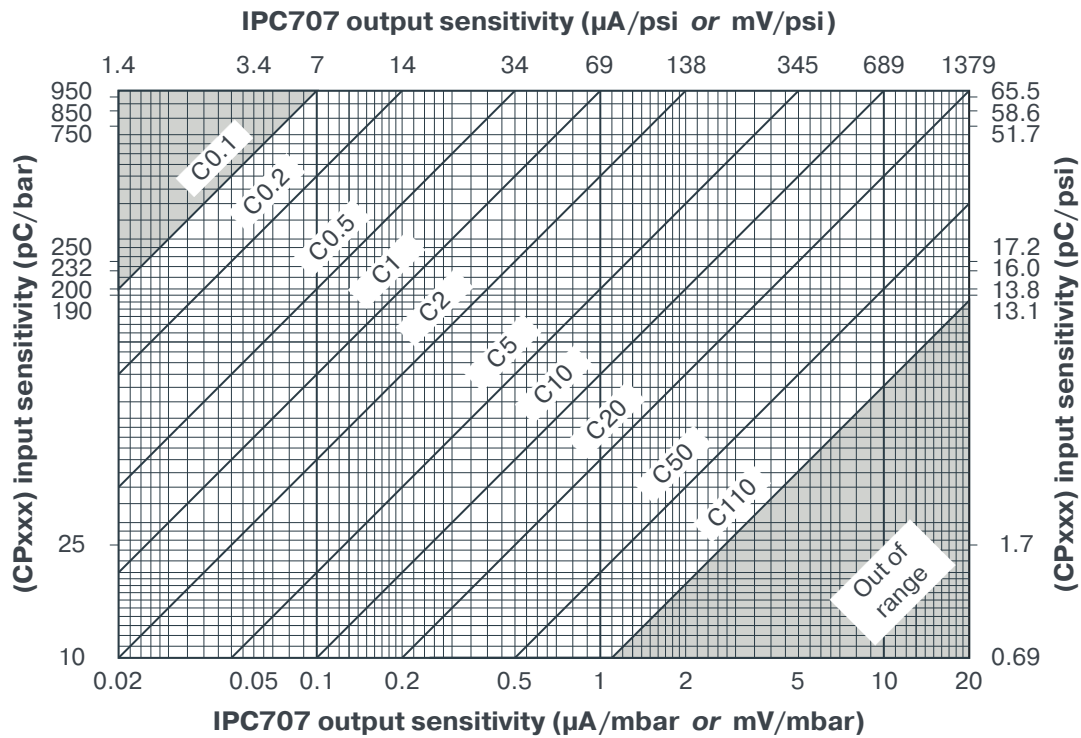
IPC707 output sensitivity (µA/psi *or* mV/psi)

1.4 3.4 7 14 34 69 138 345 689 1379

950
850
750
250
232
200
190
25
10

(CPxxx) input sensitivity (pC/bar)

65.5
58.6
51.7
17.2
16.0
13.8
13.1
1.7
0.69

(CPxxx) input sensitivity (pC/psi)

C0.1
C0.2
C0.5
C1
C2
C5
C10
C20
C50
C110

Out of range

0.02 0.05 0.1 0.2 0.5 1 2 5 10 20

IPC707 output sensitivity (µA/mbar *or* mV/mbar)